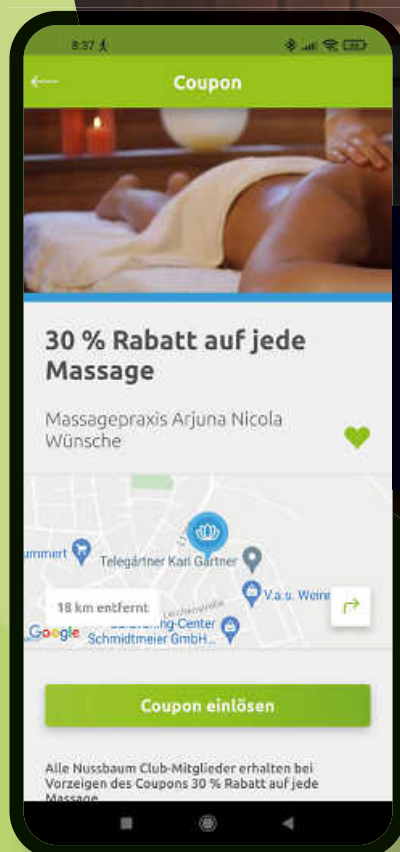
8:37

Coupon

30 % Rabatt auf jede Massage

Massagepraxis Arjuna Nicola Wünsche

ummert

Telegärtner Karl Gärtner

V.a.s. Weinm

18 km entfernt

Google

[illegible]ng-Center Schmidtmeier GmbH...

Coupon einlösen

Alle Nussbaum Club-Mitglieder erhalten bei Vorzeigen des Coupons 30 % Rabatt auf jede Massage